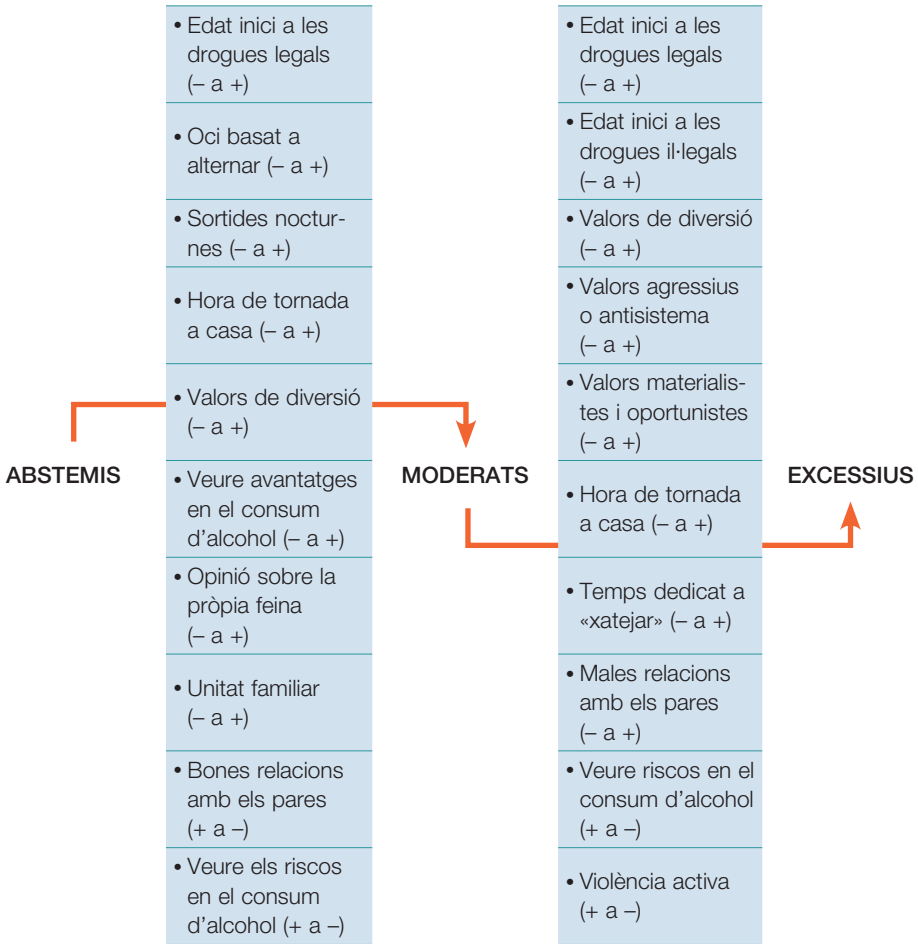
ABSTEMIS

• Edat inici a les drogues legals (– a +)

• Oci basat a alternar (– a +)

• Sortides nocturnes (– a +)

• Hora de tornada a casa (– a +)

• Valors de diversió (– a +)

• Veure avantatges en el consum d'alcohol (– a +)

• Opinió sobre la pròpia feina (– a +)

• Unitat familiar (– a +)

• Bones relacions amb els pares (+ a –)

• Veure els riscos en el consum d'alcohol (+ a –)

MODERATS

• Edat inici a les drogues legals (– a +)

• Edat inici a les drogues il·legals (– a +)

• Valors de diversió (– a +)

• Valors agressius o antisistema (– a +)

• Valors materialistes i oportunistes (– a +)

• Hora de tornada a casa (– a +)

• Temps dedicat a «xatejar» (– a +)

• Males relacions amb els pares (– a +)

• Veure riscos en el consum d'alcohol (+ a –)

• Violència activa (+ a –)

EXCESSIUS